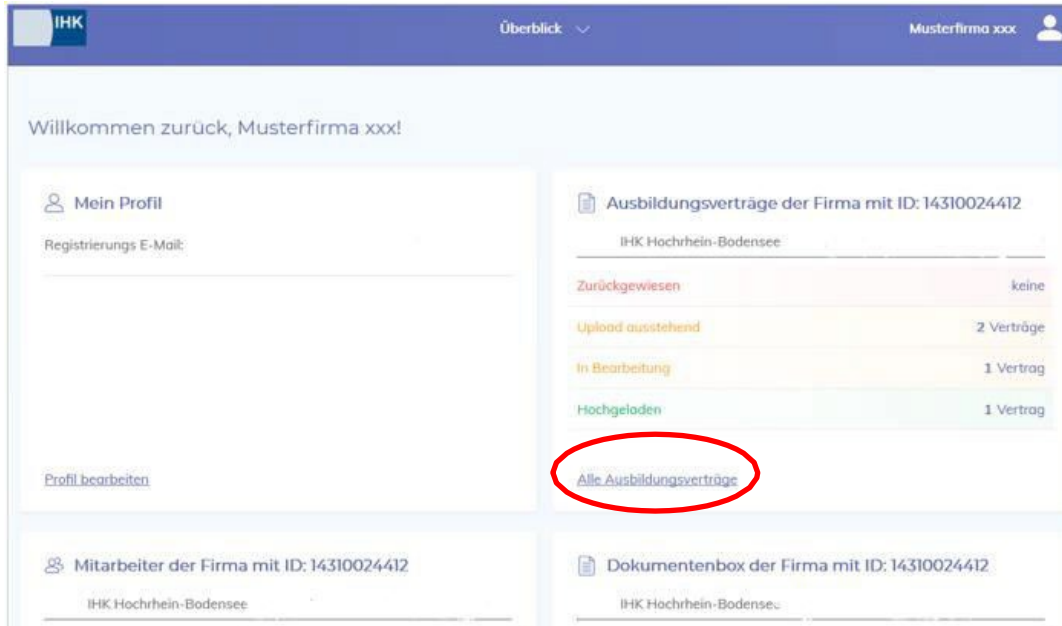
IHK

Überblick

Musterfirma xxx

Willkommen zurück, Musterfirma xxx!

Mein Profil

Registrierungs E-Mail:

Profil bearbeiten

Ausbildungsverträge der Firma mit ID: 14310024412

IHK Hochrhein-Bodensee

| | |
|---|---|
| Zurückgewiesen | keine |
| Upload ausstehend | 2 Verträge |
| In Bearbeitung | 1 Vertrag |
| Hochgeladen | 1 Vertrag |

Alle Ausbildungsverträge

Mitarbeiter der Firma mit ID: 14310024412

IHK Hochrhein-Bodensee

Dokumentenbox der Firma mit ID: 14310024412

IHK Hochrhein-Bodensee